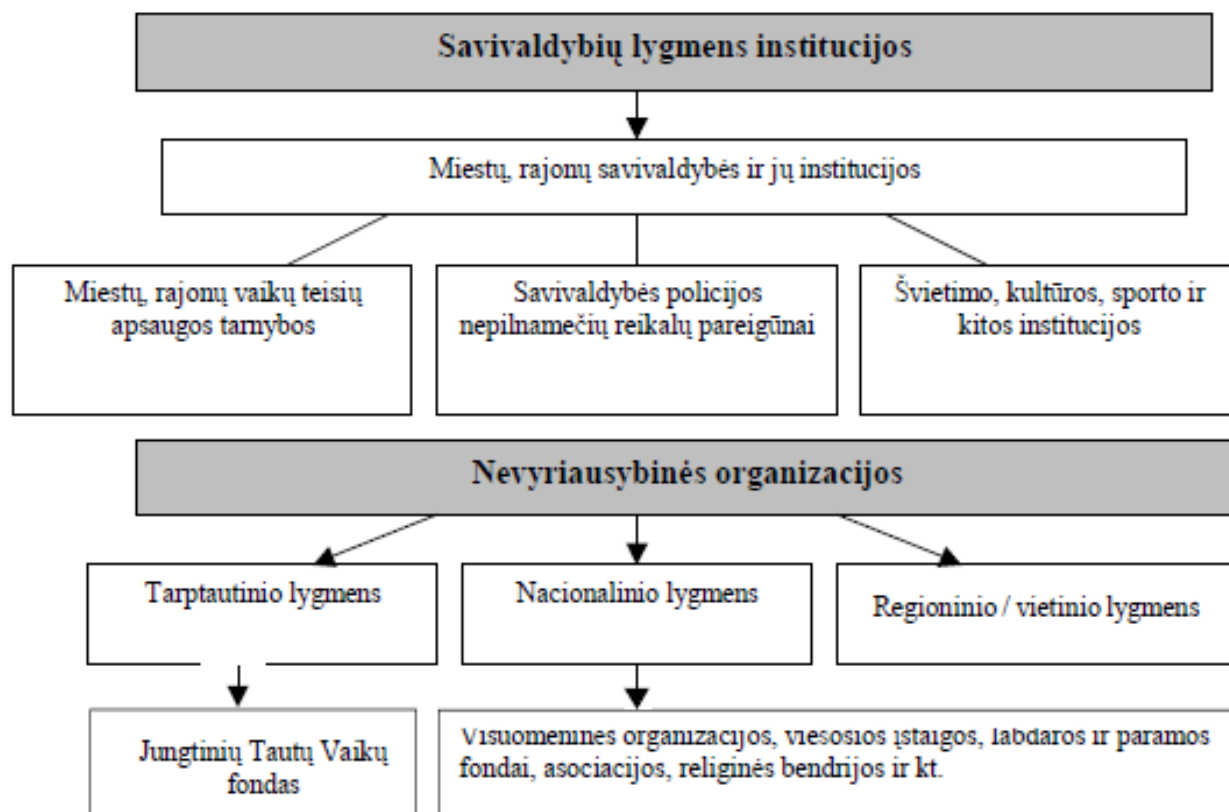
Savivaldybių lygmens institucijos

Miestų, rajonų savivaldybės ir jų institucijos

Miestų, rajonų vaikų teisių apsaugos tarnybos

Savivaldybės policijos nepilnamečių reikalų pareigūnai

Švietimo, kultūros, sporto ir kitos institucijos

Nevyriausybinės organizacijos

Tarptautinio lygmens

Nacionalinio lygmens

Regioninio / vietinio lygmens

Jungtinių Tautų Vaikų fondas

Visuomeninės organizacijos, viešosios įstaigos, labdaros ir paramos fondai, asociacijos, religinės bendrijos ir kt.